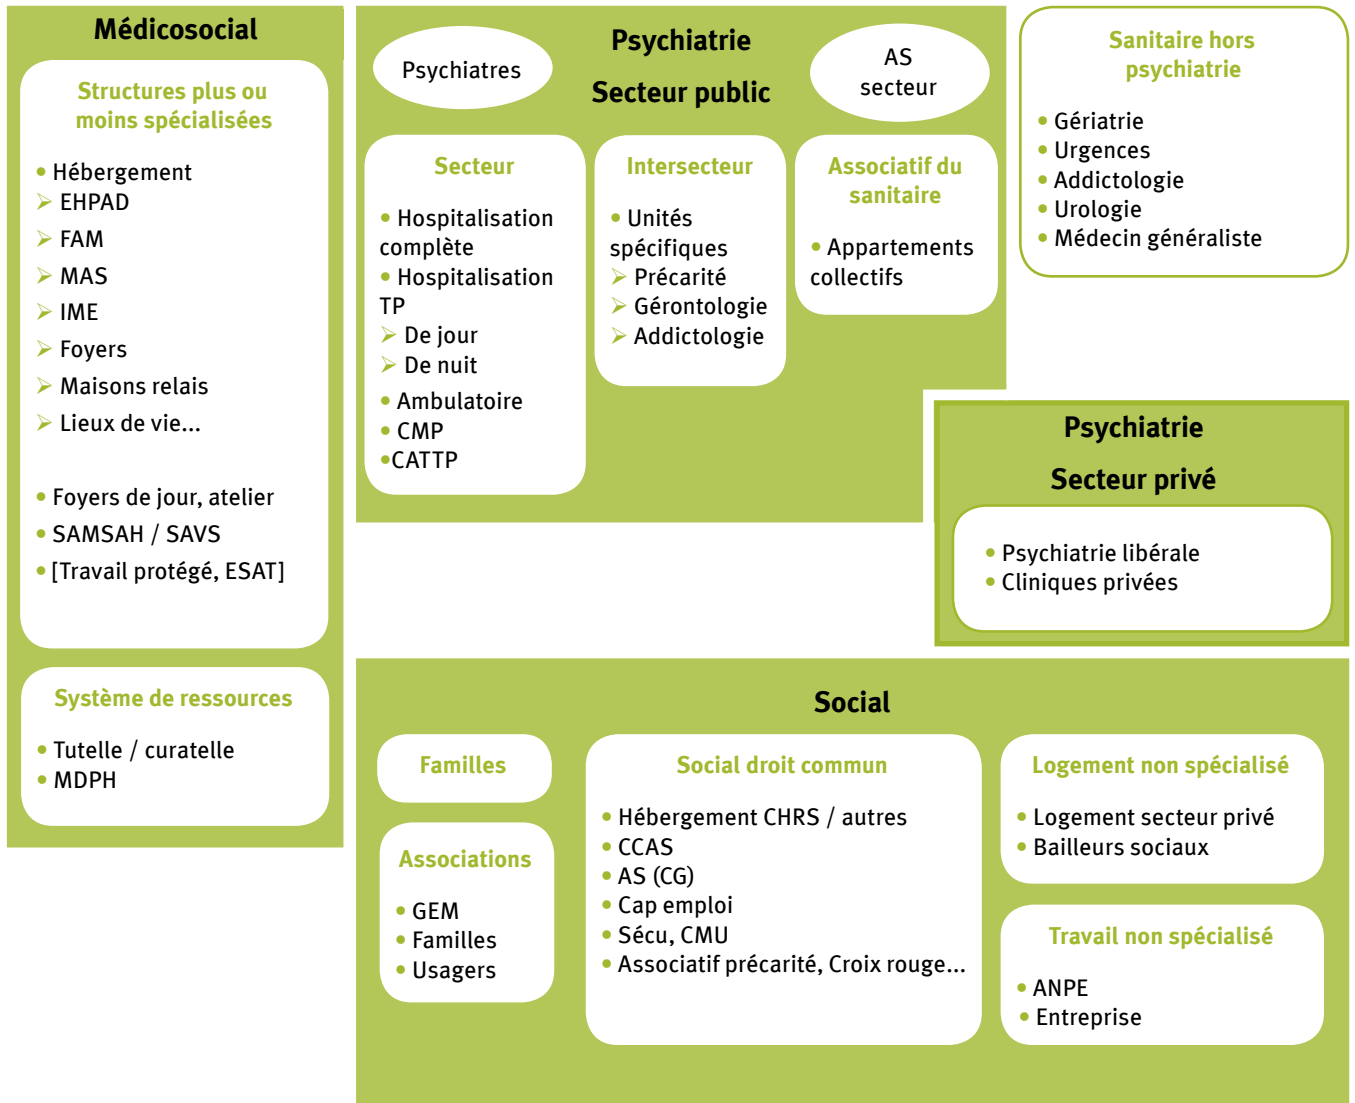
Médicosocial

Structures plus ou moins spécialisées

• Hébergement
➢ EHPAD
➢ FAM
➢ MAS
➢ IME
➢ Foyers
➢ Maisons relais
➢ Lieux de vie...

• Foyers de jour, atelier
• SAMSAH / SAVS
• [Travail protégé, ESAT]

Système de ressources

• Tutelle / curatelle
• MDPH

Psychiatres

Psychiatrie

Secteur public

AS secteur

Secteur

• Hospitalisation complète
• Hospitalisation TP
➢ De jour
➢ De nuit
• Ambulatoire
• CMP
•CATTP

Intersecteur

• Unités spécifiques
➢ Précarité
➢ Gérontologie
➢ Addictologie

Associatif du sanitaire

• Appartements collectifs

Sanitaire hors psychiatrie

• Gériatrie
• Urgences
• Addictologie
• Urologie
• Médecin généraliste

Psychiatrie

Secteur privé

• Psychiatrie libérale
• Cliniques privées

Social

Familles

Associations

• GEM
• Familles
• Usagers

Social droit commun

• Hébergement CHRS / autres
• CCAS
• AS (CG)
• Cap emploi
• Sécu, CMU
• Associatif précarité, Croix rouge...

Logement non spécialisé

• Logement secteur privé
• Bailleurs sociaux

Travail non spécialisé

• ANPE
• Entreprise